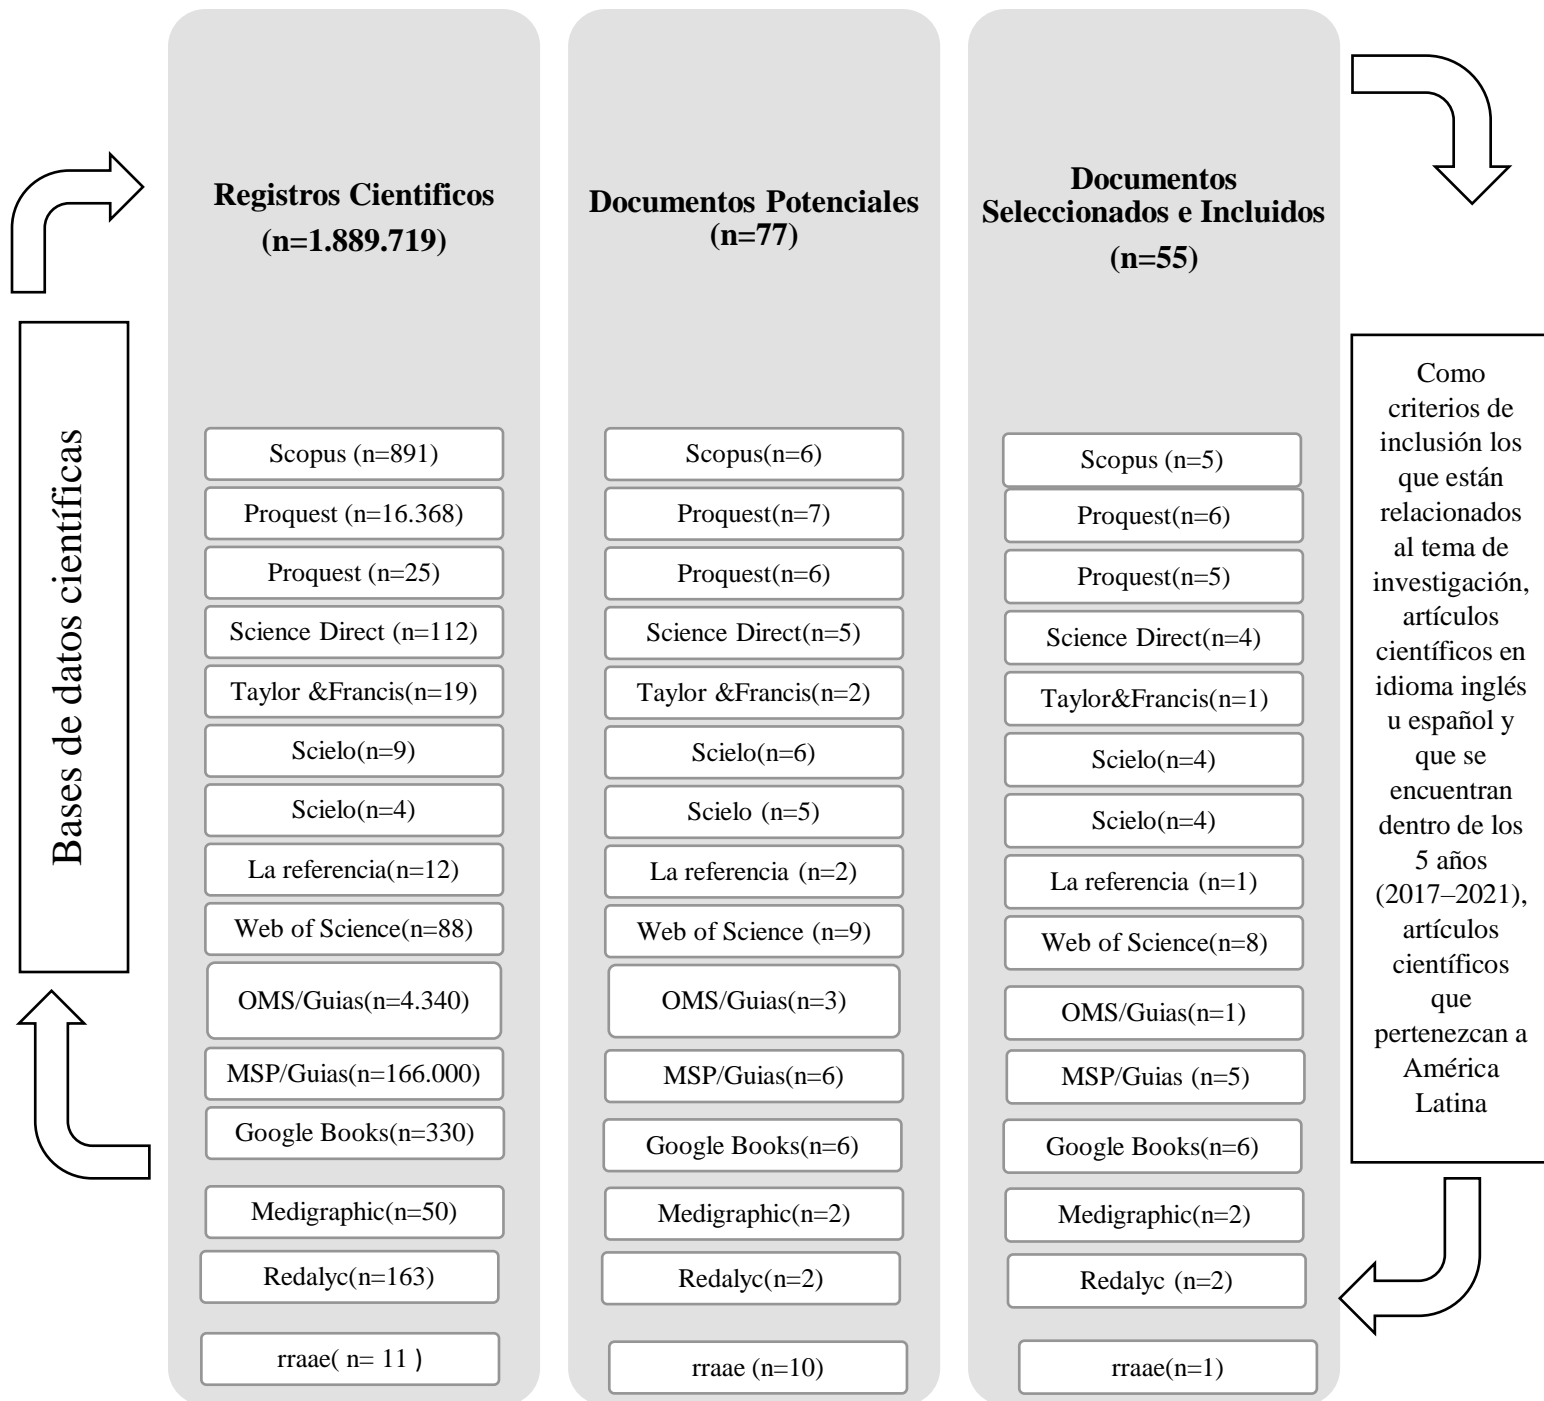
Bases de datos científicas

Registros Cientificos (n=1.889.719)

Scopus (n=891)
Proquest (n=16.368)
Proquest (n=25)
Science Direct (n=112)
Taylor &Francis(n=19)
Scielo(n=9)
Scielo(n=4)
La referencia(n=12)
Web of Science(n=88)
OMS/Guias(n=4.340)
MSP/Guias(n=166.000)
Google Books(n=330)
Medigraphic(n=50)
Redalyc(n=163)
rraae( n= 11 )

Documentos Potenciales (n=77)

Scopus(n=6)
Proquest(n=7)
Proquest(n=6)
Science Direct(n=5)
Taylor &Francis(n=2)
Scielo(n=6)
Scielo (n=5)
La referencia (n=2)
Web of Science (n=9)
OMS/Guias(n=3)
MSP/Guias(n=6)
Google Books(n=6)
Medigraphic(n=2)
Redalyc(n=2)
rraae (n=10)

Documentos Seleccionados e Incluidos (n=55)

Scopus (n=5)
Proquest(n=6)
Proquest(n=5)
Science Direct(n=4)
Taylor&Francis(n=1)
Scielo(n=4)
Scielo(n=4)
La referencia (n=1)
Web of Science(n=8)
OMS/Guias(n=1)
MSP/Guias (n=5)
Google Books(n=6)
Medigraphic(n=2)
Redalyc (n=2)
rraae(n=1)

Como criterios de inclusión los que están relacionados al tema de investigación, artículos científicos en idioma inglés u español y que se encuentran dentro de los 5 años (2017–2021), artículos científicos que pertenezcan a América Latina